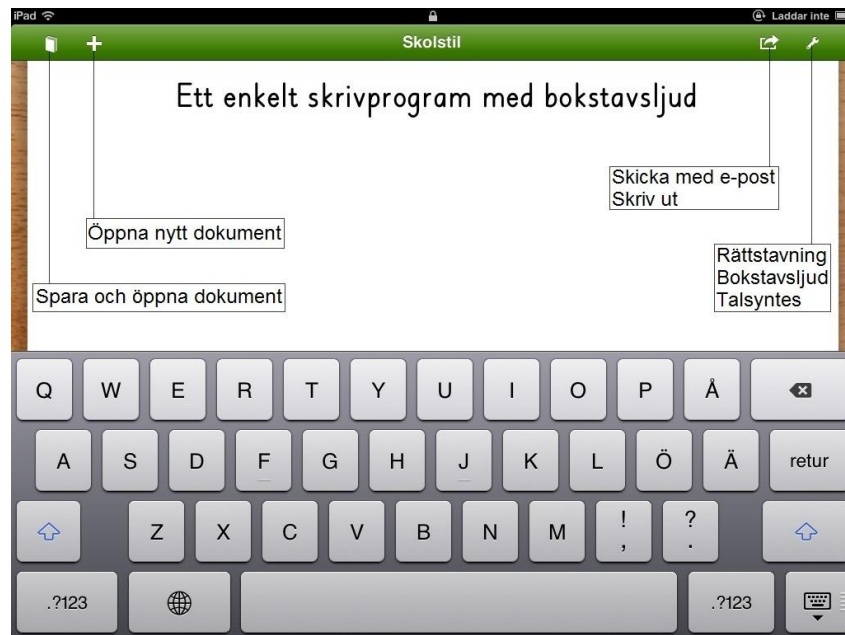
iPad
Laddar inte

Skolstil

Ett enkelt skrivprogram med bokstavsljud

Skicka med e-post
Skriv ut

Öppna nytt dokument

Rättstavning
Bokstavsljud
Talsyntes

Spara och öppna dokument

Q W E R T Y U I O P Å
A S D F G H J K L Ö Ä retur
Z X C V B N M ! , ? .
.?123 .?123